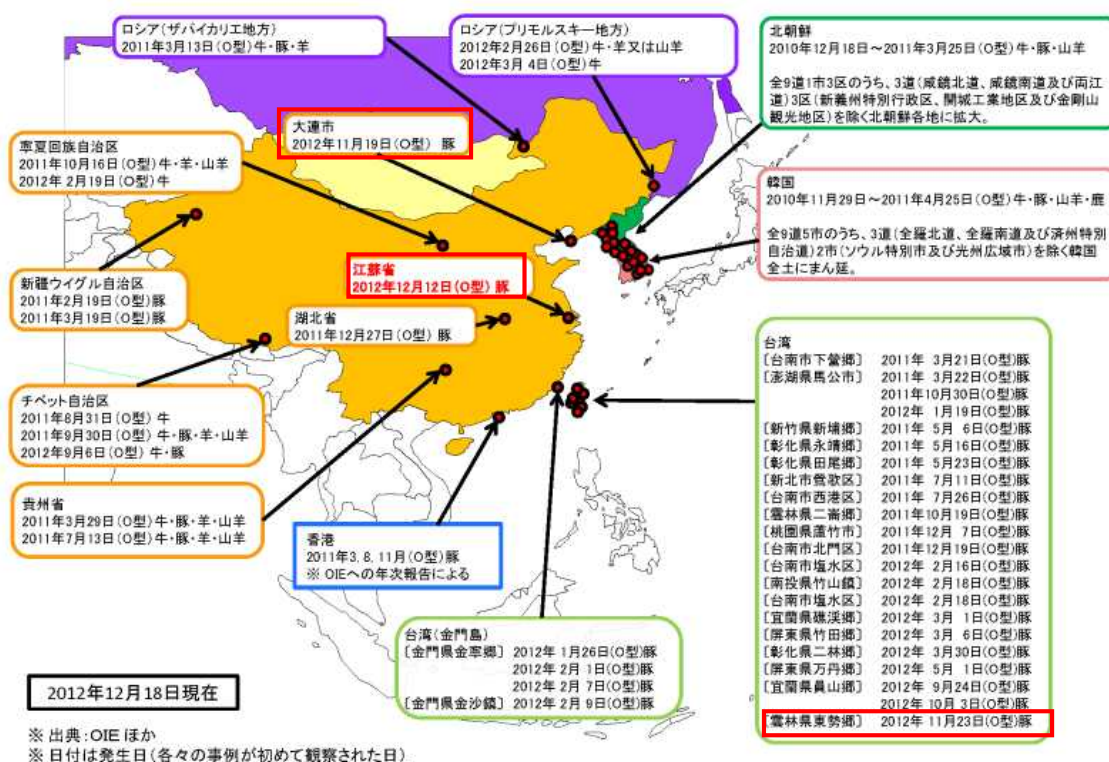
ロシア（ザバイカリエ地方）
2011年3月13日（O型）牛・豚・羊

ロシア（プリモルスキー地方）
2012年2月26日（O型）牛・羊又は山羊
2012年3月 4日（O型）牛

北朝鮮
2010年12月18日～2011年3月25日（O型）牛・豚・山羊

全9道1市3区のうち、3道（咸鏡北道、咸鏡南道及び両江道）3区（新義州特別行政区、開城工業地区及び金剛山観光地区）を除く北朝鮮各地に拡大。

大連市
2012年11月19日（O型） 豚

寧夏回族自治区
2011年10月16日（O型）牛・羊・山羊
2012年 2月19日（O型）牛

韓国
2010年11月29日～2011年4月25日（O型）牛・豚・山羊・鹿

全9道5市のうち、3道（全羅北道、全羅南道及び済州特別自治道）2市（ソウル特別市及び光州広域市）を除く韓国全土にまん延。

江蘇省
2012年12月12日（O型）豚

新疆ウイグル自治区
2011年2月19日（O型）豚
2011年3月19日（O型）豚

湖北省
2011年12月27日（O型）豚

台湾
| | |
|---|---|
| 〔台南市下營郷〕 | 2011年 3月21日(O型)豚 |
| 〔澎湖県馬公市〕 | 2011年 3月22日(O型)豚 |
| | 2011年10月30日(O型)豚 |
| | 2012年 1月19日(O型)豚 |
| 〔新竹県新埔郷〕 | 2011年 5月 6日(O型)豚 |
| 〔彰化県永靖郷〕 | 2011年 5月16日(O型)豚 |
| 〔彰化県田尾郷〕 | 2011年 5月23日(O型)豚 |
| 〔新北市鶯歌区〕 | 2011年 7月11日(O型)豚 |
| 〔台南市西港区〕 | 2011年 7月26日(O型)豚 |
| 〔雲林県二崙郷〕 | 2011年10月19日(O型)豚 |
| 〔桃園県蘆竹市〕 | 2011年12月 7日(O型)豚 |
| 〔台南市北門区〕 | 2011年12月19日(O型)豚 |
| 〔台南市塩水区〕 | 2012年 2月16日(O型)豚 |
| 〔南投県竹山鎮〕 | 2012年 2月18日(O型)豚 |
| 〔台南市塩水区〕 | 2012年 2月18日(O型)豚 |
| 〔宜蘭県礁渓郷〕 | 2012年 3月 1日(O型)豚 |
| 〔屏東県竹田郷〕 | 2012年 3月 6日(O型)豚 |
| 〔彰化県二林郷〕 | 2012年 3月30日(O型)豚 |
| 〔屏東県万丹郷〕 | 2012年 5月 1日(O型)豚 |
| 〔宜蘭県員山郷〕 | 2012年 9月24日(O型)豚 |
| | 2012年 10月 3日(O型)豚 |
| 〔雲林県東勢郷〕 | 2012年 11月23日(O型)豚 |

チベット自治区
2011年8月31日（O型）牛
2011年9月30日（O型）牛・豚・羊・山羊
2012年9月6日（O型）牛・豚

貴州省
2011年3月29日（O型）牛・豚・羊・山羊
2011年7月13日（O型）牛・豚・羊・山羊

香港
2011年3, 8, 11月（O型）豚
※ OIEへの年次報告による

台湾（金門島）
| | |
|---|---|
| 〔金門県金寧郷〕 | 2012年 1月26日(O型)豚 |
| | 2012年 2月 1日(O型)豚 |
| | 2012年 2月 7日(O型)豚 |
| 〔金門県金沙鎮〕 | 2012年 2月 9日(O型)豚 |

2012年12月18日現在

※ 出典：OIE ほか
※ 日付は発生日（各々の事例が初めて観察された日）